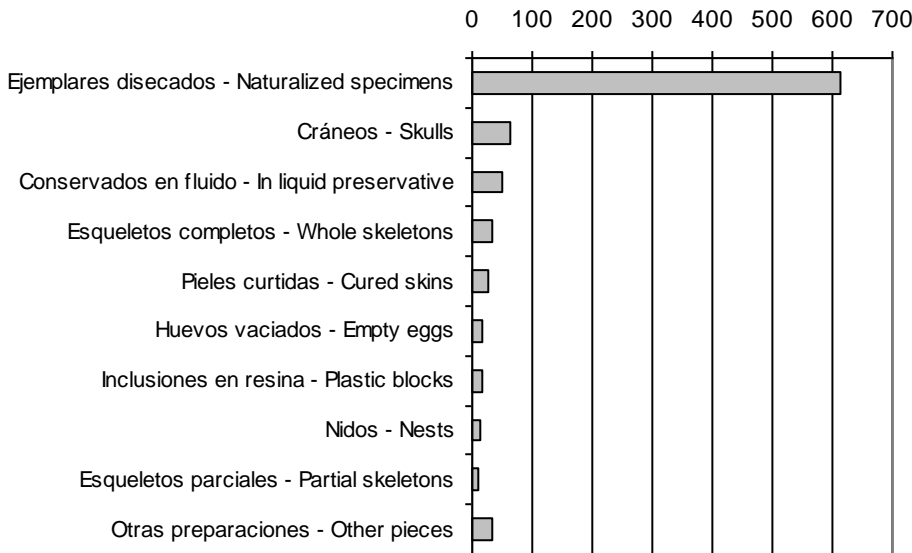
0 100 200 300 400 500 600 700

Ejemplares disecados - Naturalized specimens
Cráneos - Skulls
Conservados en fluido - In liquid preservative
Esqueletos completos - Whole skeletons
Pieles curtidas - Cured skins
Huevos vaciados - Empty eggs
Inclusiones en resina - Plastic blocks
Nidos - Nests
Esqueletos parciales - Partial skeletons
Otras preparaciones - Other pieces